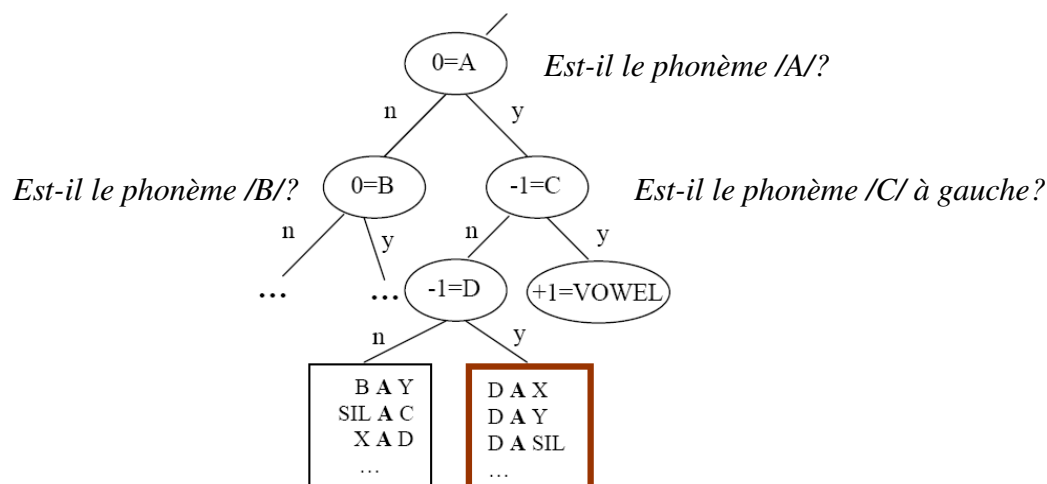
0=A

*Est-il le phonème /A/?*

n

y

*Est-il le phonème /B/?*

0=B

-1=C

*Est-il le phonème /C/ à gauche?*

n

y

n

y

…

…

-1=D

+1=VOWEL

n

y

B **A** Y
SIL **A** C
X **A** D
…

D **A** X
D **A** Y
D **A** SIL
…